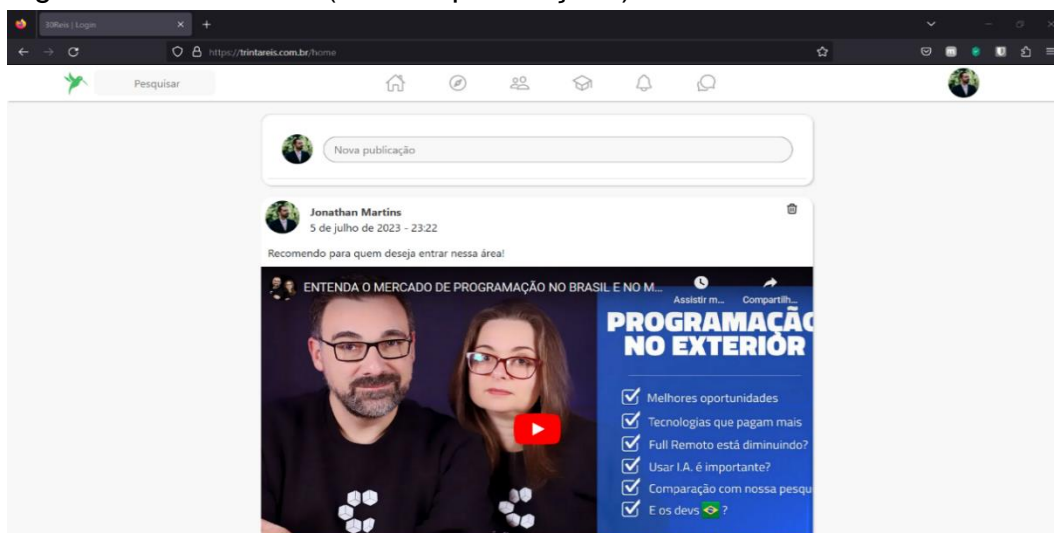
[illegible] ([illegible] publicações)

30Reis | Login

https://trintareis.com.br/home

Pesquisar

Nova publicação

Jonathan Martins
5 de julho de 2023 - 23:22

Recomendo para quem deseja entrar nessa área!

ENTENDA O MERCADO DE PROGRAMAÇÃO NO BRASIL E NO M...

Assistir m...

Compartilh...

PROGRAMAÇÃ
NO EXTERIOR

Melhores oportunidades
Tecnologias que pagam mais
Full Remoto está diminuindo?
Usar I.A. é importante?
Comparação com nossa pesqu
E os devs ?